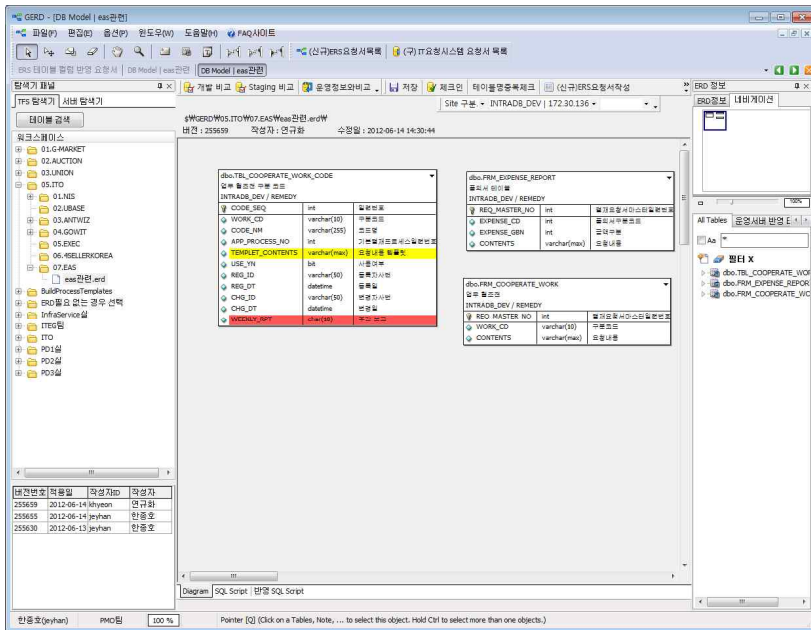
GERD - [DB Model | eas관련]

파일(F) 편집(E) 옵션(P) 윈도우(W) 도움말(H) FAQ사이트

(신규)ERS요청서목록 (구)IT요청시스템 요청서 목록

ERS 테이블 컬럼 반영 요청서 | DB Model | eas관련 | DB Model | eas관련

탐색기 패널
TFS 탐색기 | 서버 탐색기
테이블 검색
워크스페이스
01.G-MARKET
02.AUCTION
03.UNION
05.ITO
01.NIS
02.UBASE
03.ANTWIZ
04.GOWIT
05.EXEC
06.4SELLERKOREA
07.EAS
eas관련.erd
BuildProcessTemplates
ERD필요 없는 경우 선택
InfraService실
ITEG팀
ITO
PD1실
PD2실
PD3실

| 버전번호 | 적용일 | 작성자ID | 작성자 |
|---|---|---|---|
| 255659 | 2012-06-14 | khyeon | 연규화 |
| 255655 | 2012-06-14 | jeyhan | 한종호 |
| 255630 | 2012-06-13 | jeyhan | 한종호 |

개발 비교 | Staging 비교 | 운영정보와비교 | 저장 | 체크인 | 테이블명중복체크 | (신규)ERS요청서작성
Site 구분 - INTRADB_DEV | 172.30.136 -

$\$GERD\$05.ITO\$07.EAS\$eas관련.erd\$
버전 : 255659 작성자 : 연규화 수정일 : 2012-06-14 14:30:44

dbo.TBL_COOPERATE_WORK_CODE
업무 협조전 구분 코드
INTRADB_DEV / REMEDY

| CODE_SEQ | int | 일련번호 |
|---|---|---|
| WORK_CD | varchar(10) | 구분코드 |
| CODE_NM | varchar(255) | 코드명 |
| APP_PROCESS_NO | int | 기본결재프로세스일련번호 |
| TEMPLET_CONTENTS | varchar(max) | 요청내용 템플릿 |
| USE_YN | bit | 사용여부 |
| REG_ID | varchar(50) | 등록자사번 |
| REG_DT | datetime | 등록일 |
| CHG_ID | varchar(50) | 변경자사번 |
| CHG_DT | datetime | 변경일 |
| WEEKLY_RPT | char(10) | 주간 보고 |

dbo.FRM_EXPENSE_REPORT
품의서 테이블
INTRADB_DEV / REMEDY

| REQ_MASTER_NO | int | 결재요청서마스터일련번호 |
|---|---|---|
| EXPENSE_CD | int | 품의서구분코드 |
| EXPENSE_GBN | int | 금액구분 |
| CONTENTS | varchar(max) | 요청내용 |

dbo.FRM_COOPERATE_WORK
업무 협조전
INTRADB_DEV / REMEDY

| REQ_MASTER_NO | int | 결재요청서마스터일련번호 |
|---|---|---|
| WORK_CD | varchar(10) | 구분코드 |
| CONTENTS | varchar(max) | 요청내용 |

Diagram | SQL Script | 반영 SQL Script

ERD 정보
ERD정보 | 네비게이션
100%
All Tables | 운영서버 반영 E
Aa
필터 X
dbo.TBL_COOPERATE_WOR
dbo.FRM_EXPENSE_REPOR
dbo.FRM_COOPERATE_WC

한종호(jeyhan) PMO팀 100 %
Pointer [Q] (Click on a Tables, Note, ... to select this object. Hold Ctrl to select more than one objects.)